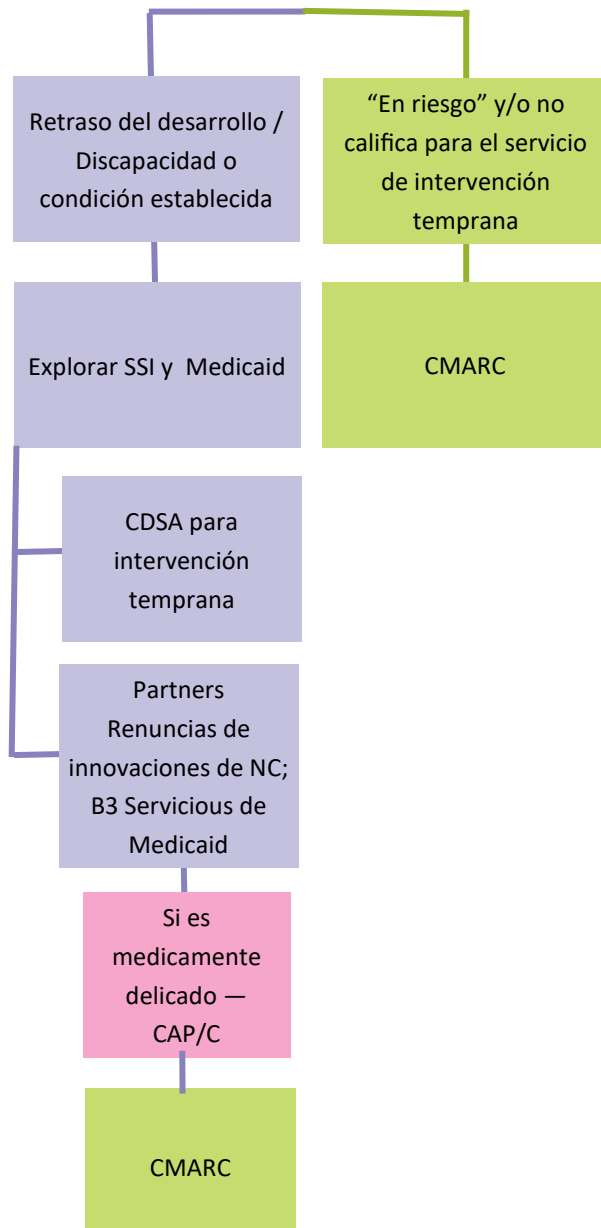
Retraso del desarrollo / Discapacidad o condición establecida

“En riesgo” y/o no califica para el servicio de intervención temprana

Explorar SSI y Medicaid

CMARC

CDSA para intervención temprana

Partners Renuncias de innovaciones de NC; B3 Servicious de Medicaid

Si es medicamente delicado — CAP/C

CMARC